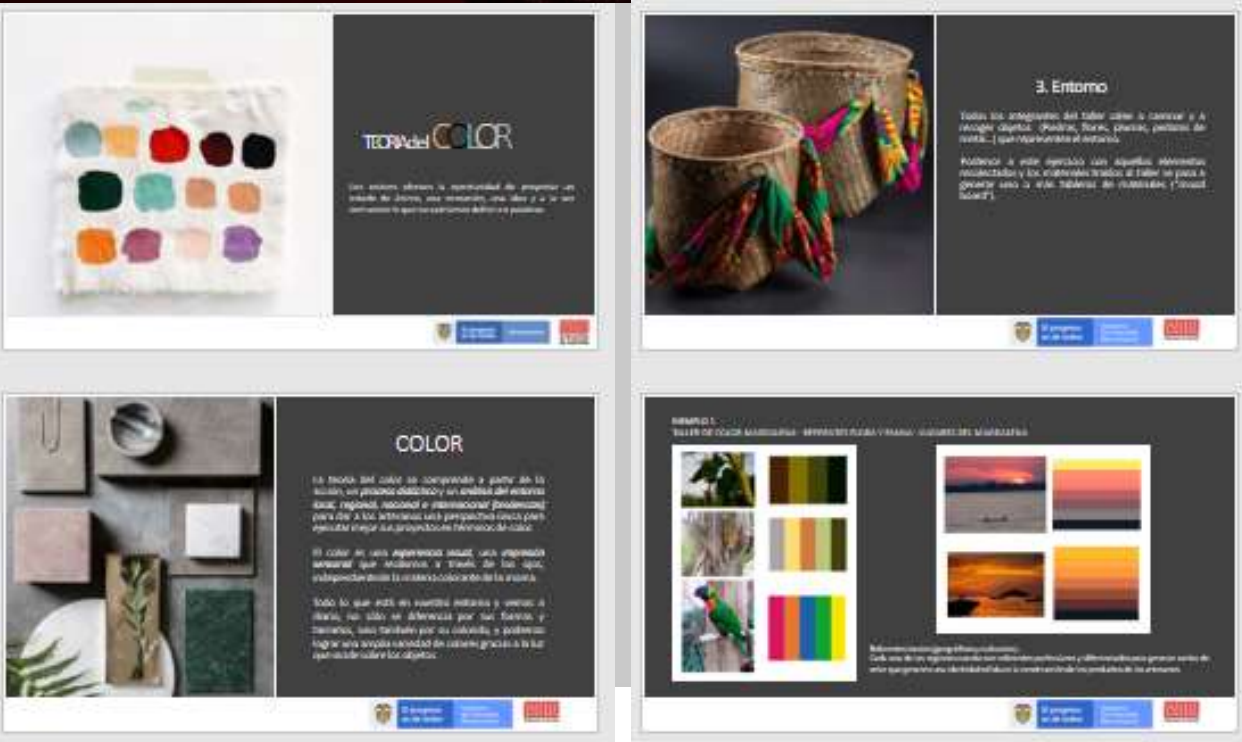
TEORIA del COLOR

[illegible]

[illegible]

3. Entorno

Todos los integrantes del taller salen a caminar y a recoger objetos (Piedras, flores, plantas, pedazos de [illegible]...) que representen el entorno.

Posterior a este ejercicio con aquellos elementos recolectados y los materiales traídos al taller se pasa a generar uno o más tableros de materiales ("mood board").

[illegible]

COLOR

La teoría del color se comprende a partir de la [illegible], un proceso didáctico y un análisis del entorno local, regional, nacional e internacional (tendencias) para dar a los artesanos una perspectiva clara para ejecutar mejor sus proyectos en términos de color.

El color es una experiencia visual, una impresión sensorial que recibimos a través de los ojos, independiente de la materia colorante de la misma.

Todo lo que está en nuestro entorno y vemos a diario, no sólo se diferencia por sus formas y tamaños, sino también por su colorido, y podemos lograr una amplia variedad de colores gracias a la luz que incide sobre los objetos.

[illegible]

EJEMPLO 1.
TALLER DE COLOR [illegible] - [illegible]

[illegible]

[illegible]